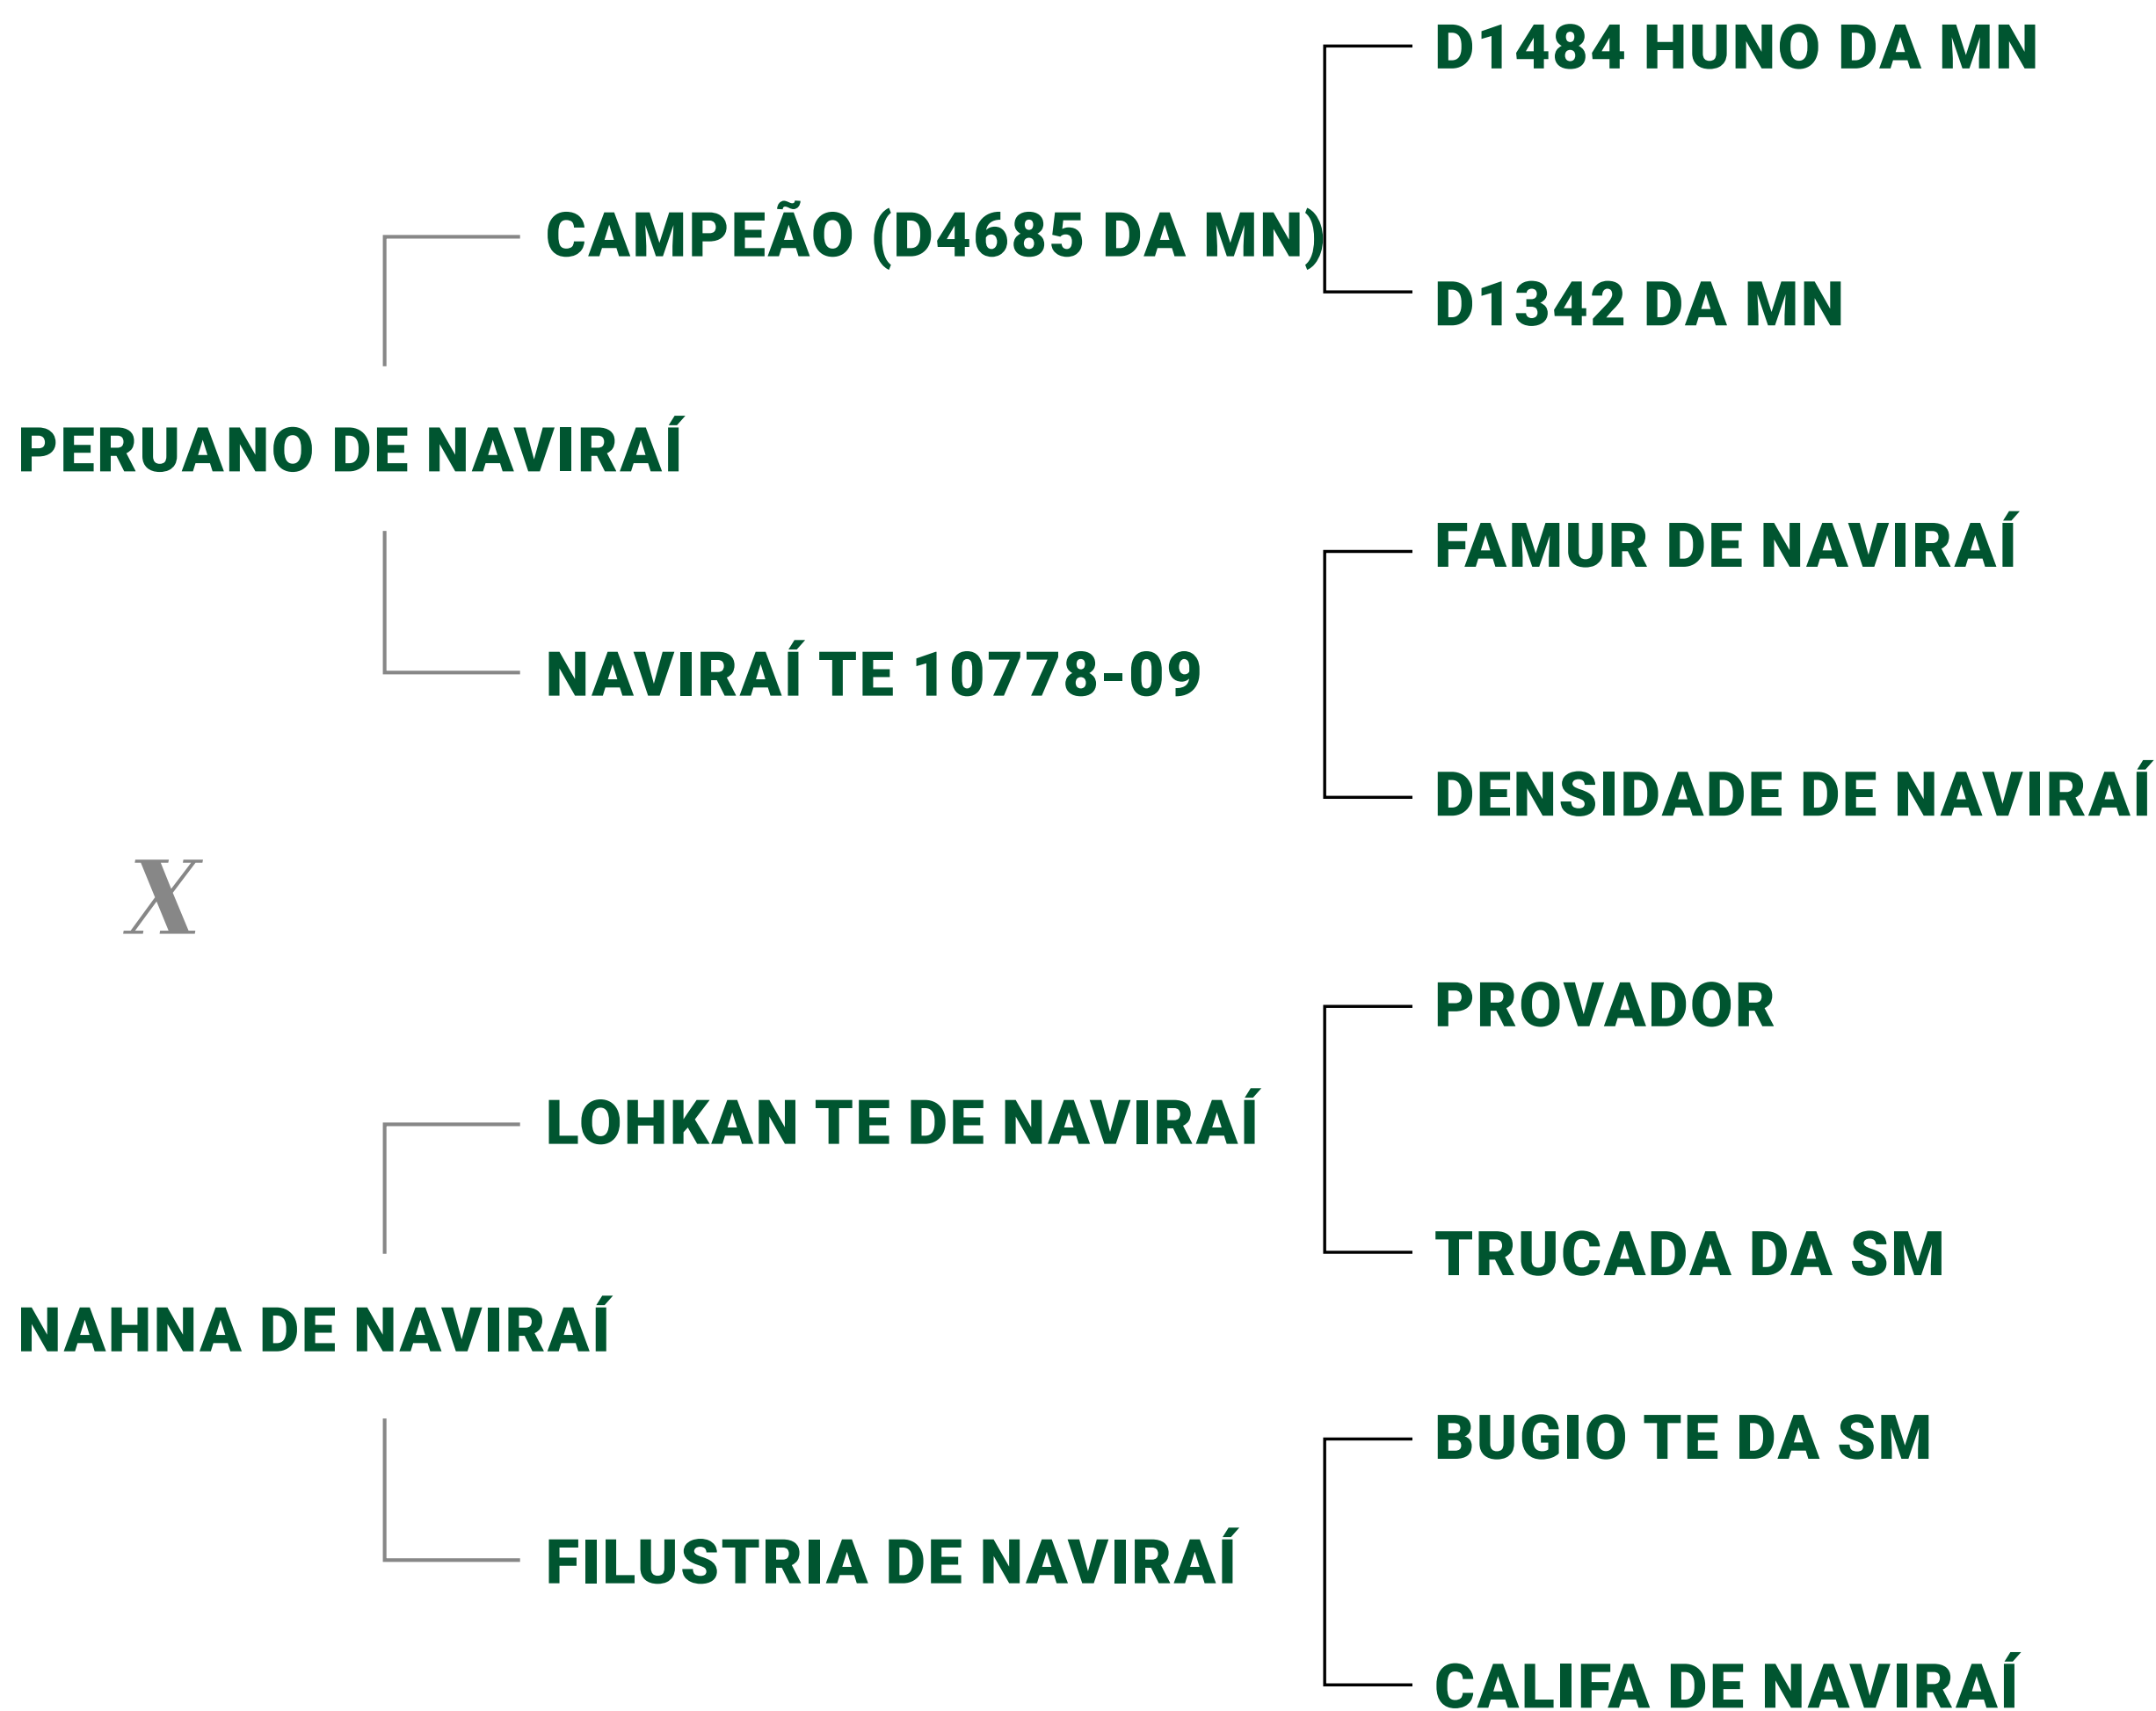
D1484 HUNO DA MN

CAMPEÃO (D4685 DA MN)

D1342 DA MN

PERUANO DE NAVIRAÍ

FAMUR DE NAVIRAÍ

NAVIRAÍ TE 10778-09

DENSIDADE DE NAVIRAÍ

X

PROVADOR

LOHKAN TE DE NAVIRAÍ

TRUCADA DA SM

NAHNA DE NAVIRAÍ

BUGIO TE DA SM

FILUSTRIA DE NAVIRAÍ

CALIFA DE NAVIRAÍ